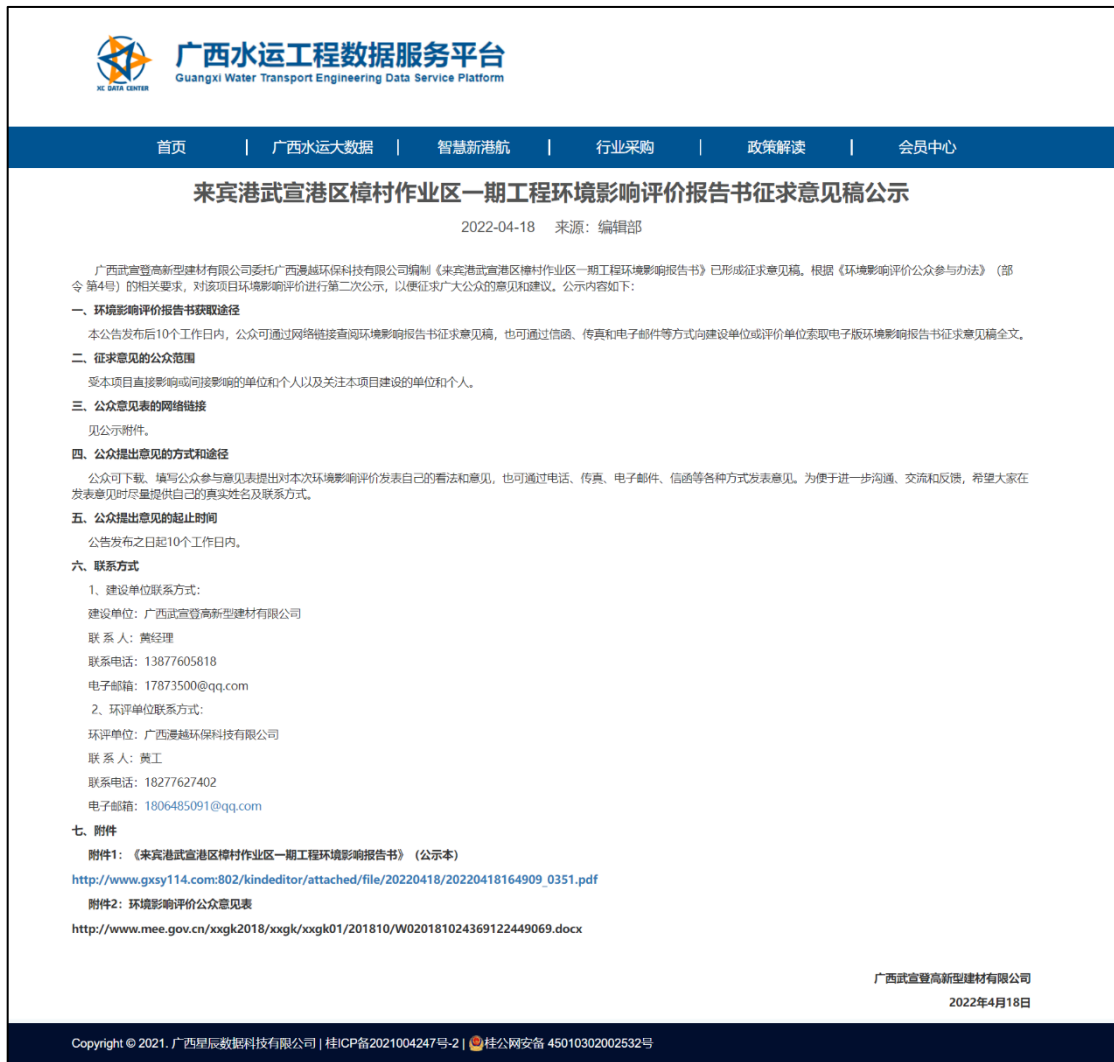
XC DATA CENTER
广西水运工程数据服务平台
Guangxi Water Transport Engineering Data Service Platform

首页 | 广西水运大数据 | 智慧新港航 | 行业采购 | 政策解读 | 会员中心

来宾港武宣港区樟村作业区一期工程环境影响评价报告书征求意见稿公示

2022-04-18 来源：编辑部

广西武宣登高新型建材有限公司委托广西漫越环保科技有限公司编制《来宾港武宣港区樟村作业区一期工程环境影响报告书》已形成征求意见稿。根据《环境影响评价公众参与办法》（部令 第4号）的相关要求，对该项目环境影响评价进行第二次公示，以便征求广大公众的意见和建议。公示内容如下：

一、环境影响评价报告书获取途径

本公告发布后10个工作日内，公众可通过网络链接查阅环境影响报告书征求意见稿，也可通过信函、传真和电子邮件等方式向建设单位或评价单位索取电子版环境影响报告书征求意见稿全文。

二、征求意见的公众范围

受本项目直接影响或间接影响的单位和个人以及关注本项目建设的单位和个人。

三、公众意见表的网络链接

见公示附件。

四、公众提出意见的方式和途径

公众可下载、填写公众参与意见表提出对本次环境影响评价发表自己的看法和意见，也可通过电话、传真、电子邮件、信函等各种方式发表意见。为便于进一步沟通、交流和反馈，希望大家在发表意见时尽量提供自己的真实姓名及联系方式。

五、公众提出意见的起止时间

公告发布之日起10个工作日内。

六、联系方式

1、建设单位联系方式：

建设单位：广西武宣登高新型建材有限公司

联 系 人：黄经理

联系电话：13877605818

电子邮箱：17873500@qq.com

2、环评单位联系方式：

环评单位：广西漫越环保科技有限公司

联 系 人：黄工

联系电话：18277627402

电子邮箱：1806485091@qq.com

七、附件

附件1：《来宾港武宣港区樟村作业区一期工程环境影响报告书》（公示本）

http://www.gxsy114.com:802/kindeditor/attached/file/20220418/20220418164909_0351.pdf

附件2：环境影响评价公众意见表

http://www.mee.gov.cn/xxgk2018/xxgk/xxgk01/201810/W020181024369122449069.docx

广西武宣登高新型建材有限公司

2022年4月18日

Copyright © 2021. 广西星辰数据科技有限公司 | 桂ICP备2021004247号-2 | 桂公网安备 45010302002532号